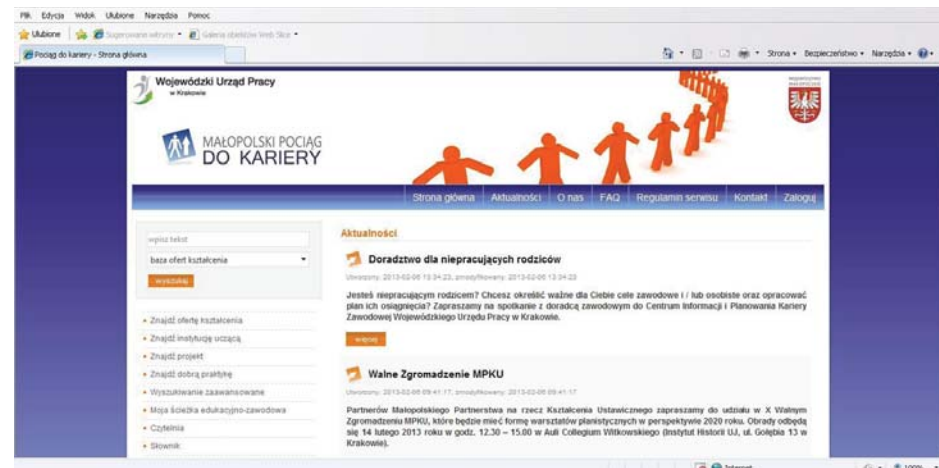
Plik Edycja Widok Ulubione Narzędzia Pomoc

Ulubione Sugerowane witryny Galeria obiektów Web Slice

Pociąg do kariery - Strona główna

Strona Bezpieczeństwo Narzędzia

Wojewódzki Urząd Pracy w Krakowie

MAŁOPOLSKI POCIĄG DO KARIERY

Strona główna Aktualności O nas FAQ Regulamin serwisu Kontakt Zaloguj

wpisz tekst

baza ofert kształcenia

wyszukaj

Znajdź ofertę kształcenia
Znajdź instytucję uczącą
Znajdź projekt
Znajdź dobrą praktykę
Wyszukiwanie zaawansowane
Moja ścieżka edukacyjno-zawodowa
Czytelnia
Słownik

Aktualności

Doradztwo dla niepracujących rodziców

Utworzony: 2013-02-06 13:34:23, zmodyfikowany: 2013-02-06 13:34:23

Jesteś niepracującym rodzicem? Chcesz określić ważne dla Ciebie cele zawodowe i / lub osobiste oraz opracować plan ich osiągnięcia? Zapraszamy na spotkanie z doradcą zawodowym do Centrum Informacji i Planowania Kariery Zawodowej Wojewódzkiego Urzędu Pracy w Krakowie.

więcej

Walne Zgromadzenie MPKU

Utworzony: 2013-02-06 09:41:17, zmodyfikowany: 2013-02-06 09:41:17

Partnerów Małopolskiego Partnerstwa na rzecz Kształcenia Ustawicznego zapraszamy do udziału w X Walnym Zgromadzeniu MPKU, które będzie mieć formę warsztatów planistycznych w perspektywie 2020 roku. Obrady odbędą się 14 lutego 2013 roku w godz. 12.30 – 15.00 w Auli Collegium Witkowskiego (Instytut Historii UJ, ul. Gołębia 13 w Krakowie).

Internet 100%